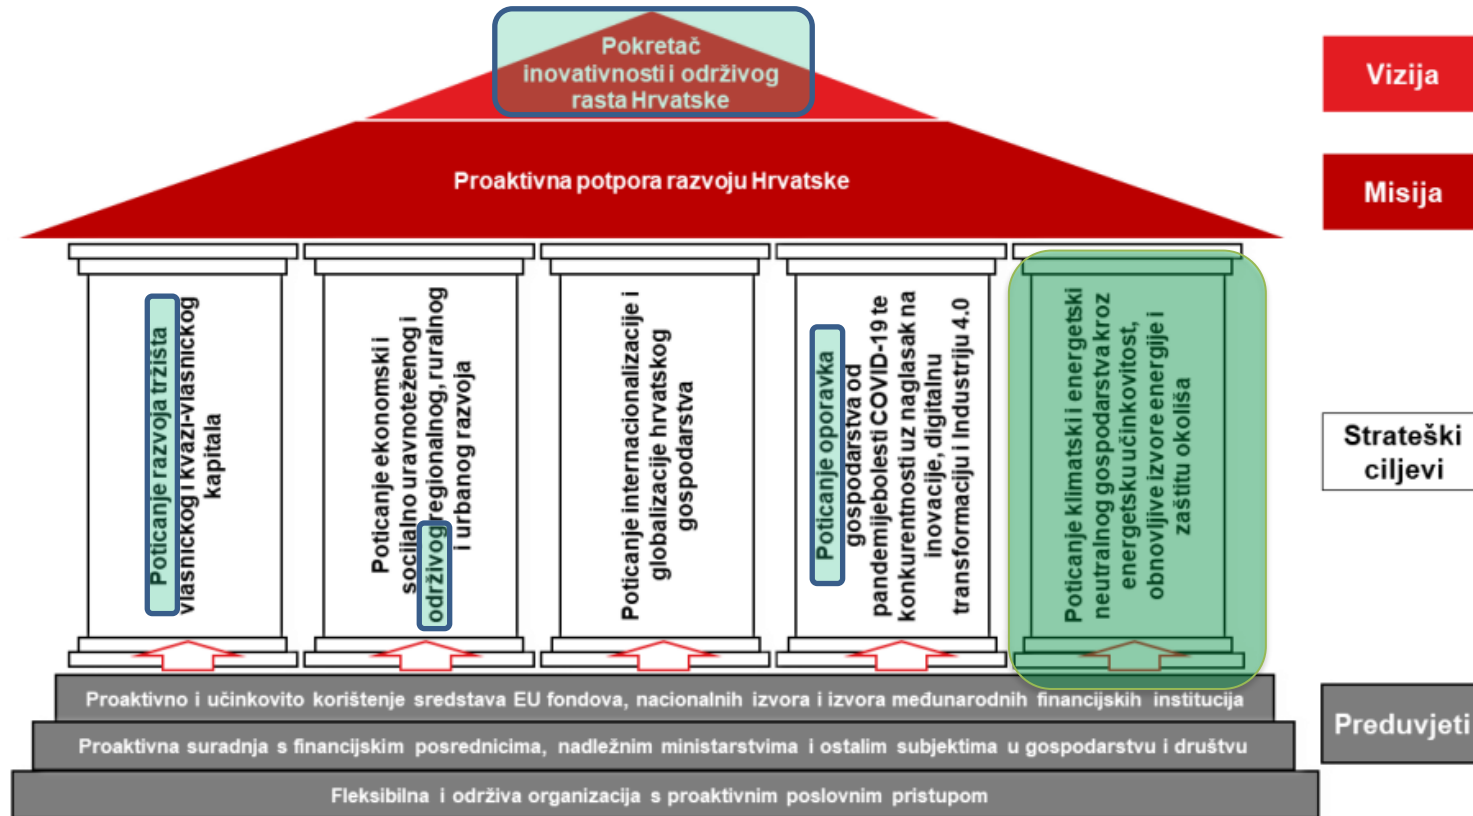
Pokretač inovativnosti i održivog rasta Hrvatske

Vizija

Proaktivna potpora razvoju Hrvatske

Misija

Poticanje razvoja tržišta vlasničkog i kvazi-vlasničkog kapitala

Poticanje ekonomski i socijalno uravnoteženog i održivog regionalnog, ruralnog i urbanog razvoja

Poticanje internacionalizacije i globalizacije hrvatskog gospodarstva

Poticanje oporavka gospodarstva od pandemijebolesti COVID-19 te konkurentnosti uz naglasak na inovacije, digitalnu transformaciju i Industriju 4.0

Poticanje klimatski i energetski neutralnog gospodarstva kroz energetsku učinkovitost, obnovljive izvore energije i zaštitu okoliša

Strateški ciljevi

Proaktivno i učinkovito korištenje sredstava EU fondova, nacionalnih izvora i izvora međunarodnih financijskih institucija

Proaktivna suradnja s financijskim posrednicima, nadležnim ministarstvima i ostalim subjektima u gospodarstvu i društvu

Fleksibilna i održiva organizacija s proaktivnim poslovnim pristupom

Preduvjeti